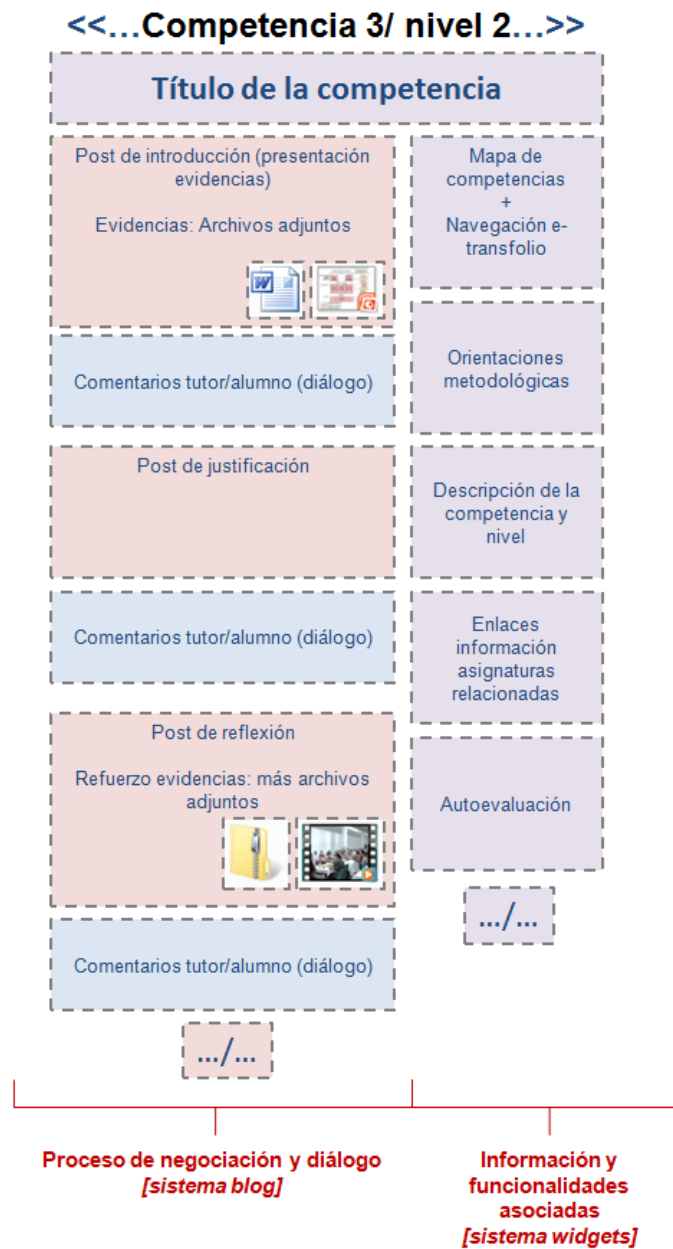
<<…Competencia 3/ nivel 2…>>

Título de la competencia

Post de introducción (presentación evidencias)

Evidencias: Archivos adjuntos

Comentarios tutor/alumno (diálogo)

Post de justificación

Comentarios tutor/alumno (diálogo)

Post de reflexión

Refuerzo evidencias: más archivos adjuntos

Comentarios tutor/alumno (diálogo)

…/…

Mapa de competencias + Navegación e-transfolio

Orientaciones metodológicas

Descripción de la competencia y nivel

Enlaces información asignaturas relacionadas

Autoevaluación

…/…

Proceso de negociación y diálogo *[sistema blog]*

Información y funcionalidades asociadas *[sistema widgets]*